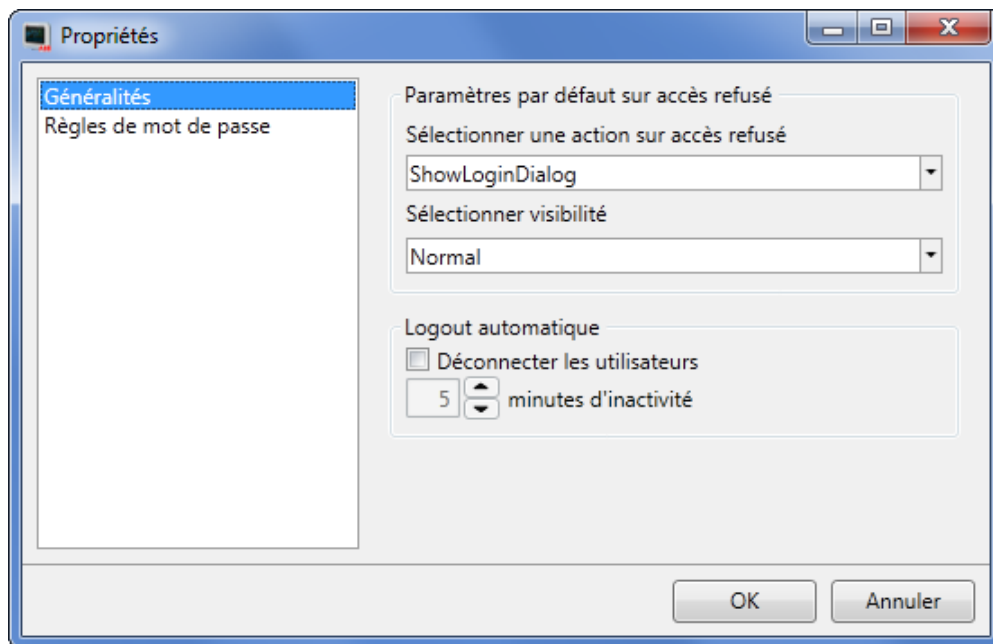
Propriétés

Généralités
Règles de mot de passe

Paramètres par défaut sur accès refusé
Sélectionner une action sur accès refusé
ShowLoginDialog
Sélectionner visibilité
Normal

Logout automatique
Déconnecter les utilisateurs
5 minutes d'inactivité

OK
Annuler